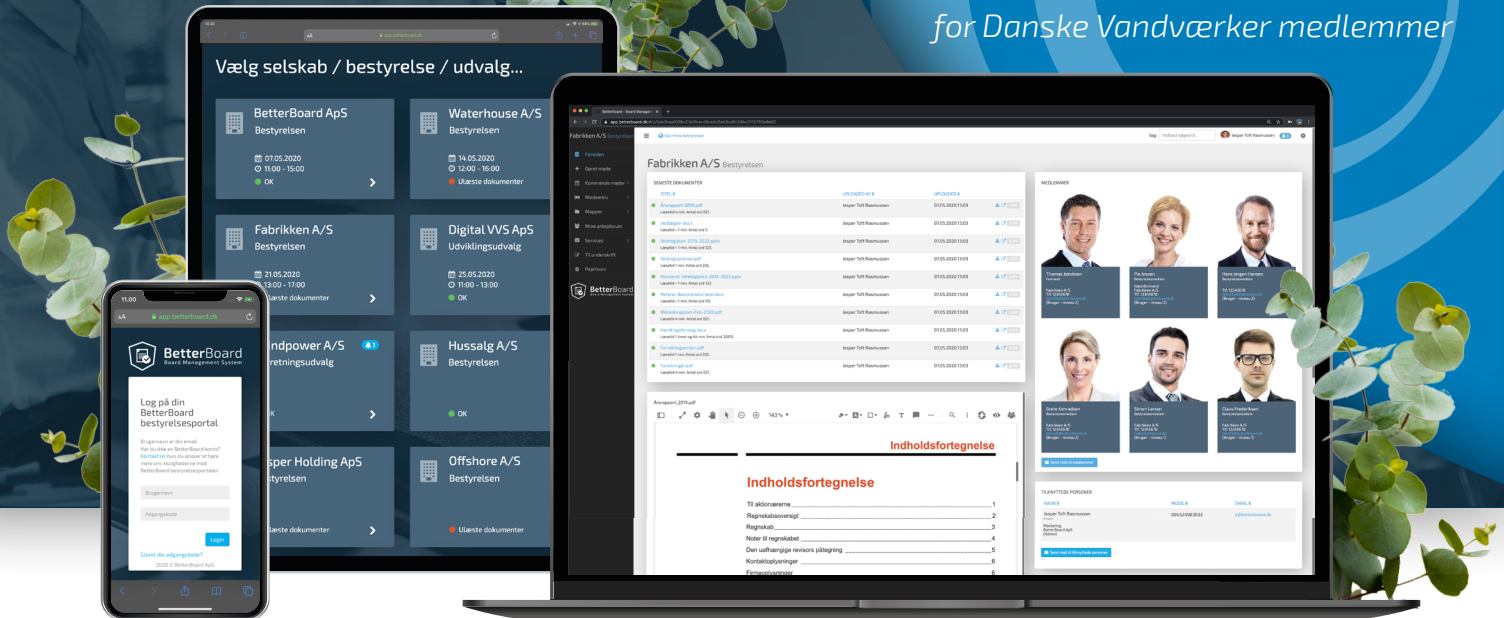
for Danske Vandværker medlemmer

Vælg selskab / bestyrelse / udvalg...

BetterBoard ApS
Bestyrelsen
07.05.2020
11:00 - 15:00
OK

Waterhouse A/S
Bestyrelsen
14.05.2020
12:00 - 16:00
Ulæste dokumenter

Fabrikken A/S
Bestyrelsen
21.05.2020
13:00 - 17:00
Ulæste dokumenter

Digital VVS ApS
Udviklingsudvalg
25.05.2020
11:00 - 13:00
OK

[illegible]ndpower A/S
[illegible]retningsudvalg

Hussalg A/S
Bestyrelsen
OK

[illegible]sper Holding ApS
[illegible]estyrelsen
Ulæste dokumenter

Offshore A/S
Bestyrelsen
Ulæste dokumenter

11:00
app.betterboard.dk
BetterBoard
Board Management System
Log på din BetterBoard bestyrelsesportal
Brugernavn
Adgangskode
Login
Glemt din adgangskode?
2020 © BetterBoard ApS

Fabrikken A/S Bestyrelsen
Forsiden
Opret møde
Kommende møder
Mødearkiv
Mapper
Mine arbejdsrum
Services
Papirkurv
BetterBoard

Fabrikken A/S Bestyrelsen
SENESTE DOKUMENTER
TITEL
UPLOADED AF
UPLOADED
Jesper Toft Rasmussen
01.05.2020 13:03

MEDLEMMER
Thomas Jakobsen
Pia Jessen
Hans Jørgen Hansen
Grete Kornelisen
Simon Larsen
Claus Frederiksen
Send mail til medlemmer

TILKNYTTEDE PERSONER
NAVN
MOBIL
EMAIL
Jesper Toft Rasmussen
Send mail til tilknyttede personer

Årsrapport_2019.pdf
143 %
Indholdsfortegnelse
Indholdsfortegnelse
Til aktionærerne 1
Regnskabsoversigt 2
Regnskab 3
Noter til regnskabet 4
Den uafhængige revisors påtegning 5
Kontaktoplysninger 6
Firmaoplysninger 6